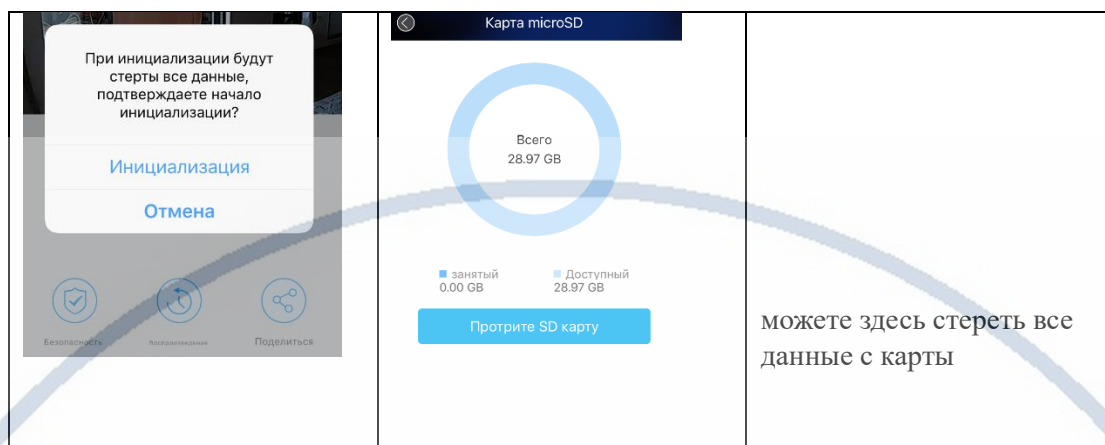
| | | |
|---|---|---|
| При инициализации будут стерты все данные, подтверждаете начало инициализации? Инициализация Отмена Безопасность Воспроизведение Поделиться | Карта microSD Всего 28.97 GB ■ занятый 0.00 GB ■ Доступный 28.97 GB Протрите SD карту | можете здесь стереть все данные с карты |